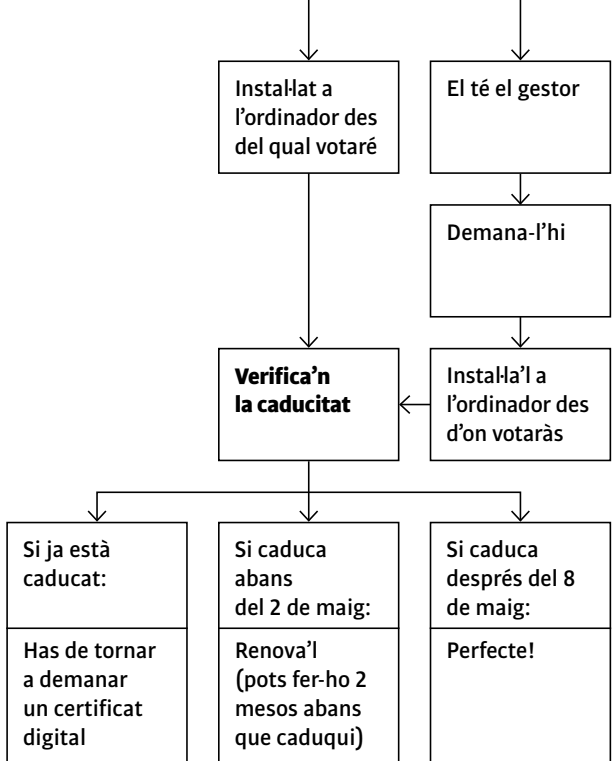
Instal·lat a l'ordinador des del qual votaré

El té el gestor

Demana-l'hi

Verifica'n la caducitat

Instal·la'l a l'ordinador des d'on votaràs

Si ja està caducat:

Has de tornar a demanar un certificat digital

Si caduca abans del 2 de maig:

Renova'l (pots fer-ho 2 mesos abans que caduqui)

Si caduca després del 8 de maig:

Perfecte!